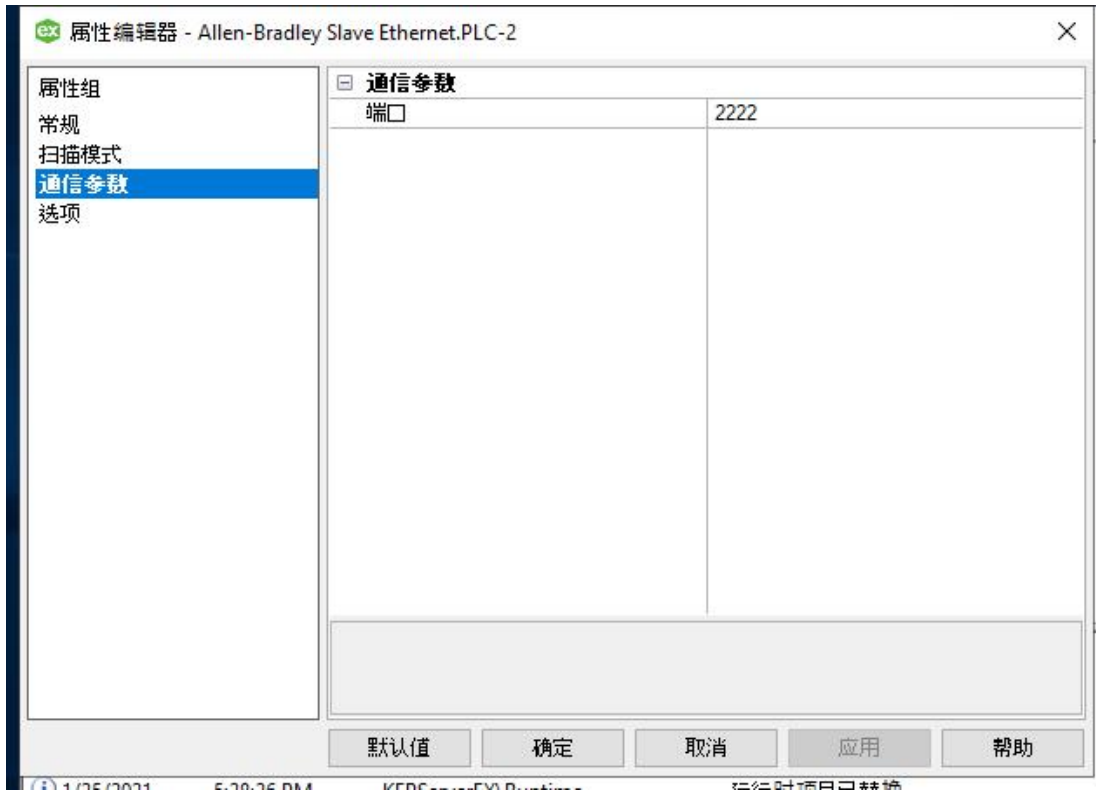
属性编辑器 - Allen-Bradley Slave Ethernet.PLC-2

属性组
常规
扫描模式
通信参数
选项

⊟ 通信参数

| 端口 | 2222 |
|---|---|

默认值
确定
取消
应用
帮助

1/25/2021 5:28:26 PM KEPServerEX\Runtime 运行时项目已替换